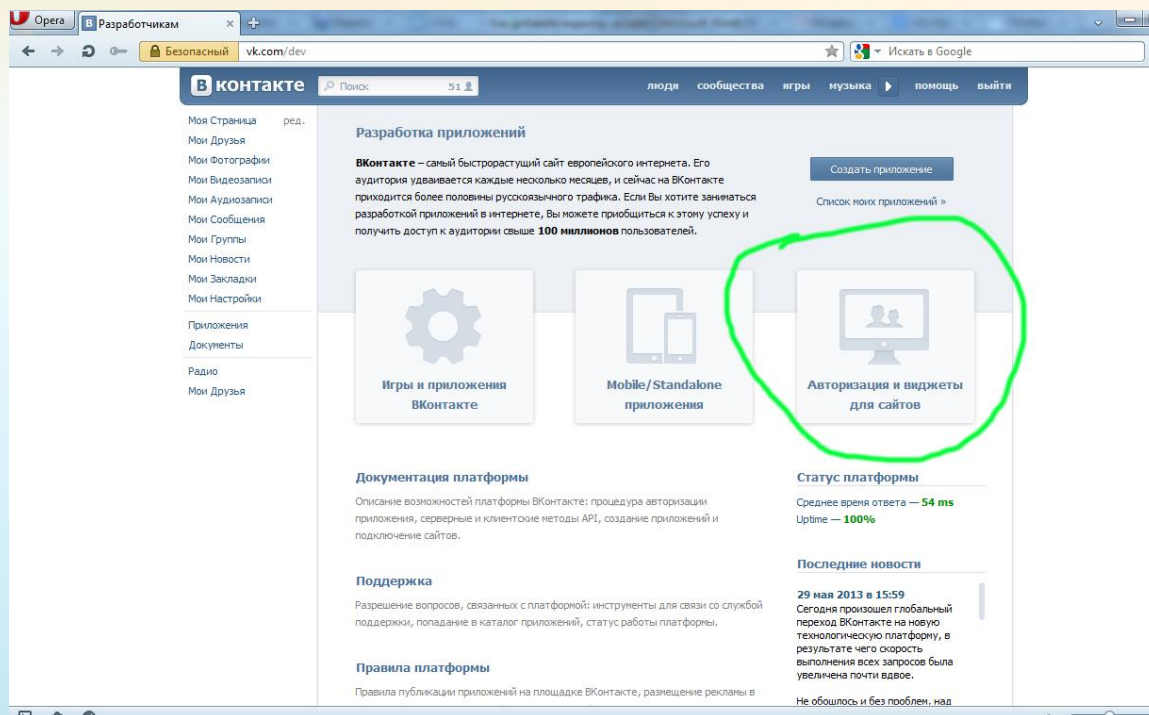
Opera
Разработчикам
Безопасный vk.com/dev
Искать в Google

В контакте Поиск 51 люди сообщества игры музыка помощь выйти

Моя Страница ред.
Мои Друзья
Мои Фотографии
Мои Видеозаписи
Мои Аудиозаписи
Мои Сообщения
Мои Группы
Мои Новости
Мои Закладки
Мои Настройки
Приложения
Документы
Радио
Мои Друзья

Разработка приложений

ВКонтакте – самый быстрорастущий сайт европейского интернета. Его аудитория удваивается каждые несколько месяцев, и сейчас на ВКонтакте приходится более половины русскоязычного трафика. Если Вы хотите заниматься разработкой приложений в интернете, Вы можете приобщиться к этому успеху и получить доступ к аудитории свыше 100 миллионов пользователей.

Создать приложение
Список моих приложений »

Игры и приложения ВКонтакте
Mobile/Standalone приложения
Авторизация и виджеты для сайтов

Документация платформы
Описание возможностей платформы ВКонтакте: процедура авторизации приложения, серверные и клиентские методы API, создание приложений и подключение сайтов.

Поддержка
Разрешение вопросов, связанных с платформой: инструменты для связи со службой поддержки, попадание в каталог приложений, статус работы платформы.

Правила платформы
Правила публикации приложений на площадке ВКонтакте, размещение рекламы в

Статус платформы
Среднее время ответа — 54 ms
Uptime — 100%

Последние новости
29 мая 2013 в 15:59
Сегодня произошел глобальный переход ВКонтакте на новую технологическую платформу, в результате чего скорость выполнения всех запросов была увеличена почти вдвое.

Не обошлось и без проблем, над